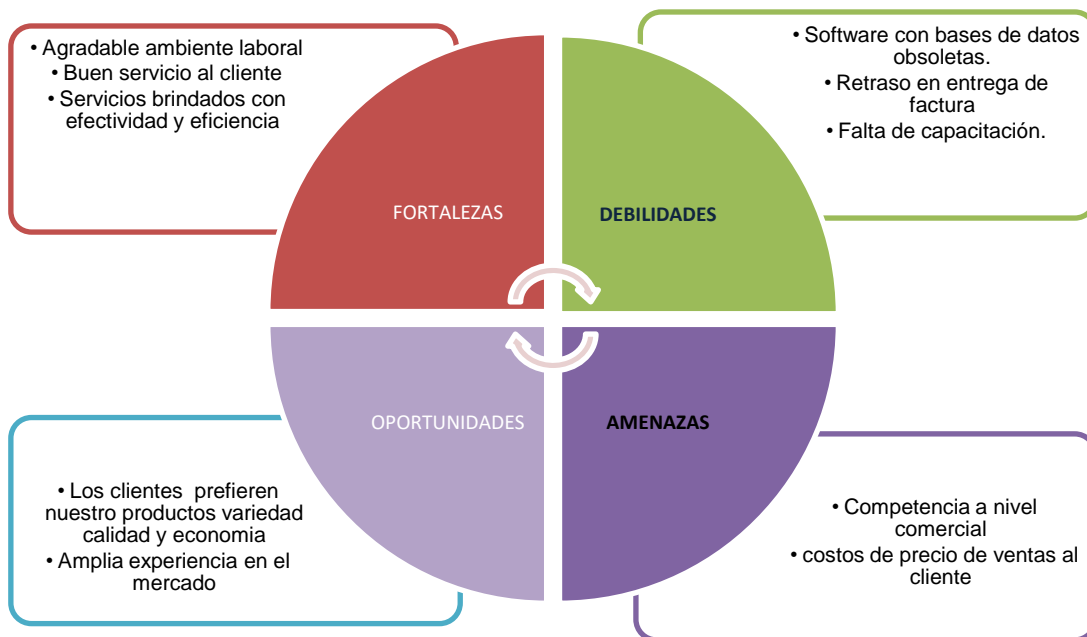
• Agradable ambiente laboral
• Buen servicio al cliente
• Servicios brindados con efectividad y eficiencia

• Software con bases de datos obsoletas.
• Retraso en entrega de factura
• Falta de capacitación.

FORTALEZAS

DEBILIDADES

OPORTUNIDADES

AMENAZAS

• Los clientes prefieren nuestro productos variedad calidad y economia
• Amplia experiencia en el mercado

• Competencia a nivel comercial
• costos de precio de ventas al cliente